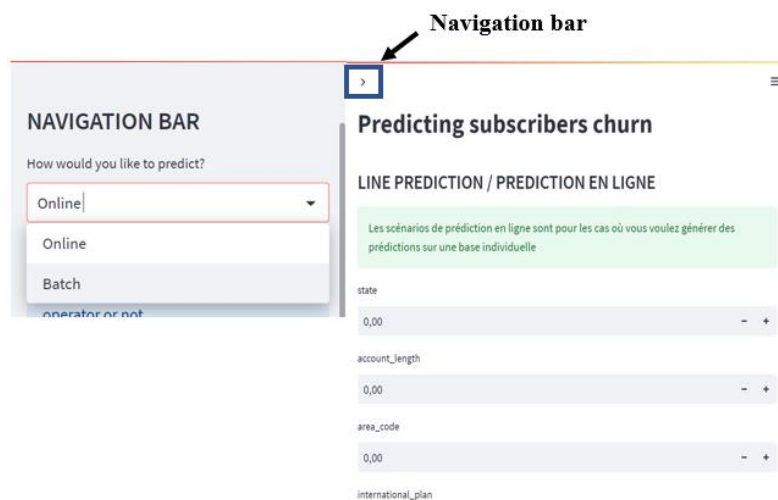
Navigation bar

>

≡

NAVIGATION BAR

How would you like to predict?

Online

Online

Batch

operator or not

Predicting subscribers churn

LINE PREDICTION / PREDICTION EN LIGNE

Les scénarios de prédiction en ligne sont pour les cas où vous voulez générer des prédictions sur une base individuelle

state

0,00 − +

account_length

0,00 − +

area_code

0,00 − +

international_plan